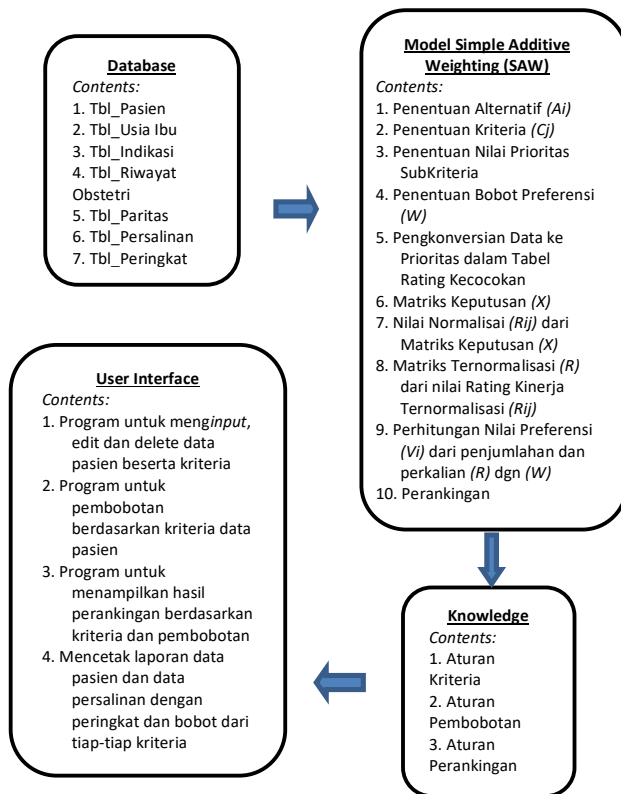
**Database**
*Contents:*
1. Tbl_Pasien
2. Tbl_Usia Ibu
3. Tbl_Indikasi
4. Tbl_Riwayat Obstetri
5. Tbl_Paritas
6. Tbl_Persalinan
7. Tbl_Peringkat

**Model Simple Additive Weighting (SAW)**
*Contents:*
1. Penentuan Alternatif *(Ai)*
2. Penentuan Kriteria *(Cj)*
3. Penentuan Nilai Prioritas SubKriteria
4. Penentuan Bobot Preferensi *(W)*
5. Pengkonversian Data ke Prioritas dalam Tabel Rating Kecocokan
6. Matriks Keputusan *(X)*
7. Nilai Normalisai *(Rij)* dari Matriks Keputusan *(X)*
8. Matriks Ternormalisasi *(R)* dari nilai Rating Kinerja Ternormalisasi *(Rij)*
9. Perhitungan Nilai Preferensi *(Vi)* dari penjumlahan dan perkalian *(R)* dgn *(W)*
10. Perankingan

**User Interface**
*Contents:*
1. Program untuk meng*input*, edit dan delete data pasien beserta kriteria
2. Program untuk pembobotan berdasarkan kriteria data pasien
3. Program untuk menampilkan hasil perankingan berdasarkan kriteria dan pembobotan
4. Mencetak laporan data pasien dan data persalinan dengan peringkat dan bobot dari tiap-tiap kriteria

**Knowledge**
*Contents:*
1. Aturan Kriteria
2. Aturan Pembobotan
3. Aturan Perankingan